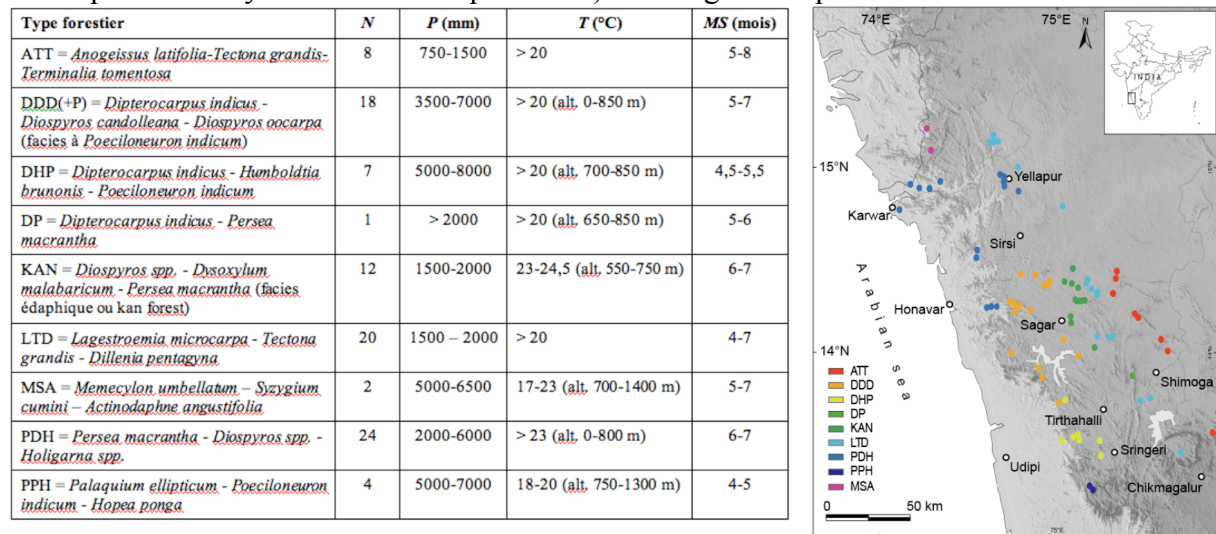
| Type forestier | N | P (mm) | T (°C) | MS (mois) |
|---|---|---|---|---|
| ATT = Anogeissus latifolia-Tectona grandis-Terminalia tomentosa | 8 | 750-1500 | > 20 | 5-8 |
| DDD(+P) = Dipterocarpus indicus - Diospyros candolleana - Diospyros oocarpa (facies à Poeciloneuron indicum) | 18 | 3500-7000 | > 20 (alt. 0-850 m) | 5-7 |
| DHP = Dipterocarpus indicus - Humboldtia brunonis - Poeciloneuron indicum | 7 | 5000-8000 | > 20 (alt. 700-850 m) | 4,5-5,5 |
| DP = Dipterocarpus indicus - Persea macrantha | 1 | > 2000 | > 20 (alt. 650-850 m) | 5-6 |
| KAN = Diospyros spp. - Dysoxylum malabaricum - Persea macrantha (facies édaphique ou kan forest) | 12 | 1500-2000 | 23-24,5 (alt. 550-750 m) | 6-7 |
| LTD = Lagestroemia microcarpa - Tectona grandis - Dillenia pentagyna | 20 | 1500 – 2000 | > 20 | 4-7 |
| MSA = Memecylon umbellatum – Syzygium cumini – Actinodaphne angustifolia | 2 | 5000-6500 | 17-23 (alt. 700-1400 m) | 5-7 |
| PDH = Persea macrantha - Diospyros spp. - Holigarna spp. | 24 | 2000-6000 | > 23 (alt. 0-800 m) | 6-7 |
| PPH = Palaquium ellipticum - Poeciloneuron indicum - Hopea ponga | 4 | 5000-7000 | 18-20 (alt. 750-1300 m) | 4-5 |

74°E 75°E N
INDIA
15°N
14°N
Yellapur
Karwar
Sirsi
Arabian sea
Honavar
Sagar
Shimoga
Tirthahalli
Sringeri
Udipi
Chikmagalur
ATT
DDD
DHP
DP
KAN
LTD
PDH
PPH
MSA
0 50 km